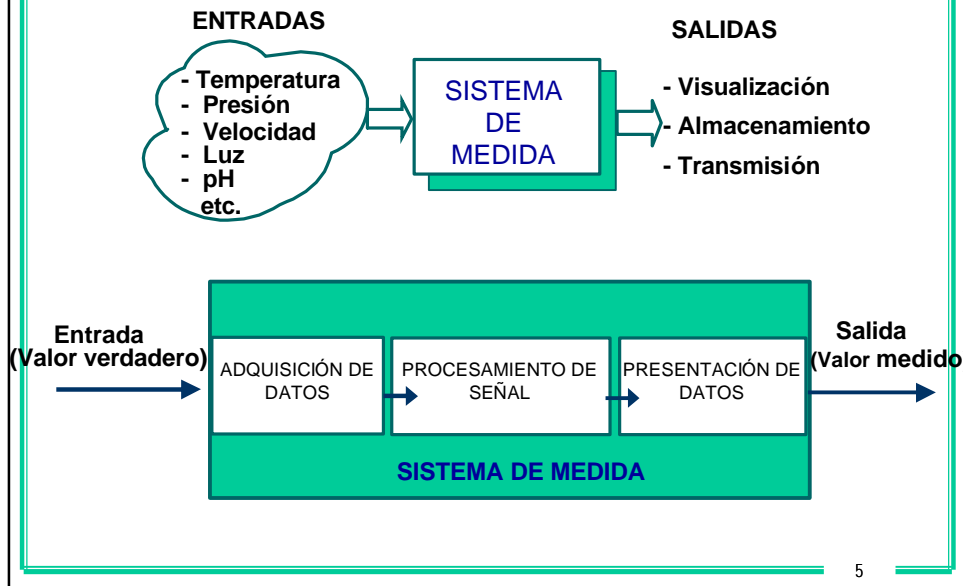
ENTRADAS

- Temperatura
- Presión
- Velocidad
- Luz
- pH
etc.

SISTEMA DE MEDIDA

SALIDAS

- Visualización
- Almacenamiento
- Transmisión

Entrada
(Valor verdadero)

ADQUISICIÓN DE DATOS

PROCESAMIENTO DE SEÑAL

PRESENTACIÓN DE DATOS

Salida
(Valor medido

SISTEMA DE MEDIDA

5